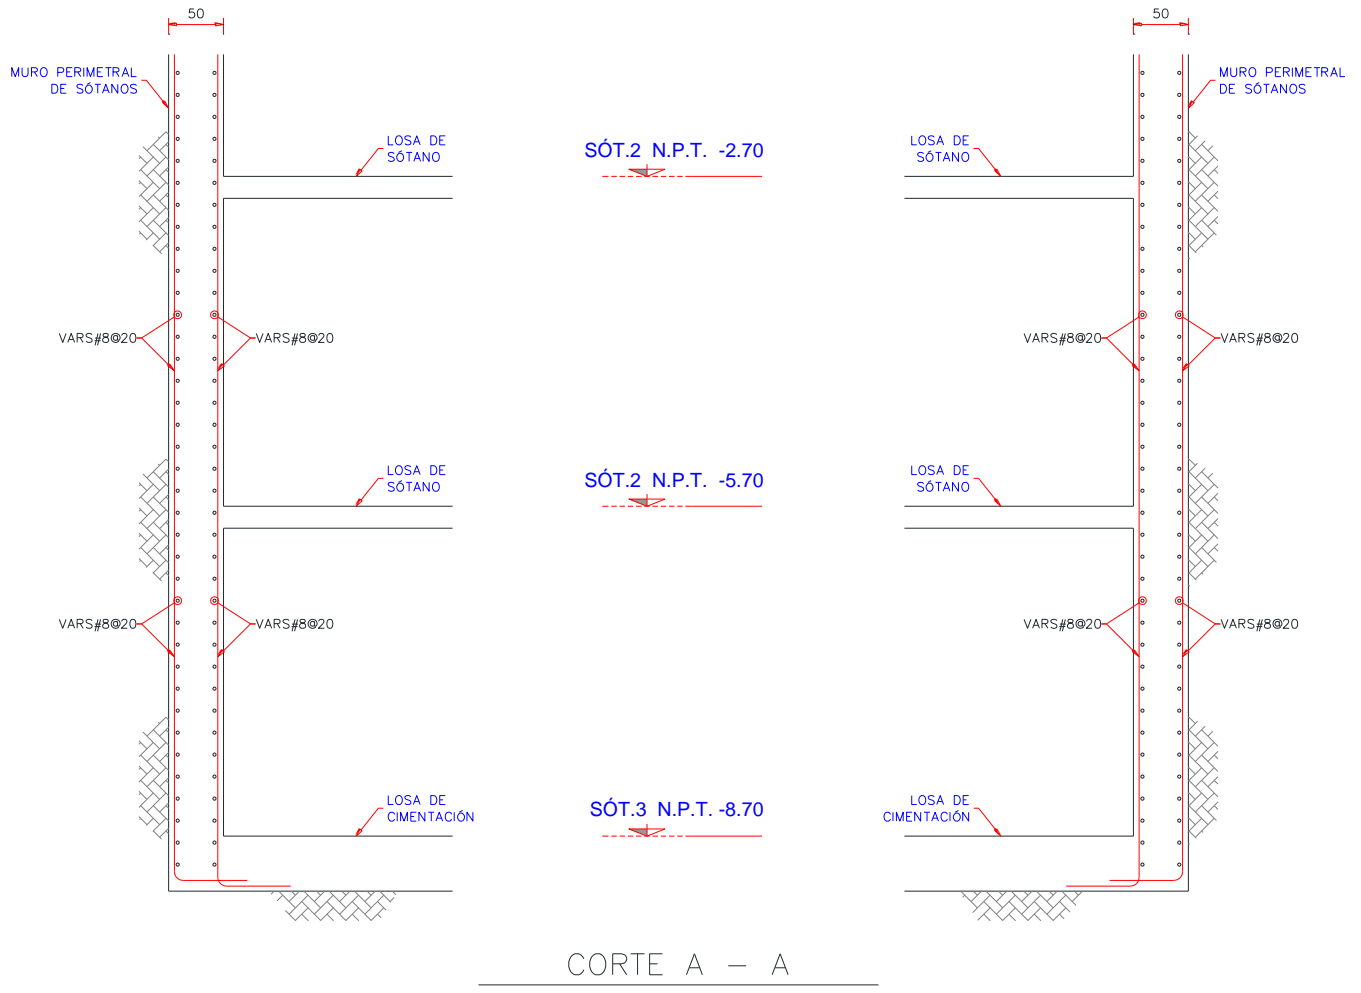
50

50

MURO PERIMETRAL DE SÓTANOS

MURO PERIMETRAL DE SÓTANOS

LOSA DE SÓTANO

SÓT.2 N.P.T. -2.70

LOSA DE SÓTANO

VARS#8@20

VARS#8@20

VARS#8@20

VARS#8@20

LOSA DE SÓTANO

SÓT.2 N.P.T. -5.70

LOSA DE SÓTANO

VARS#8@20

VARS#8@20

VARS#8@20

VARS#8@20

LOSA DE CIMENTACIÓN

SÓT.3 N.P.T. -8.70

LOSA DE CIMENTACIÓN

CORTE A — A